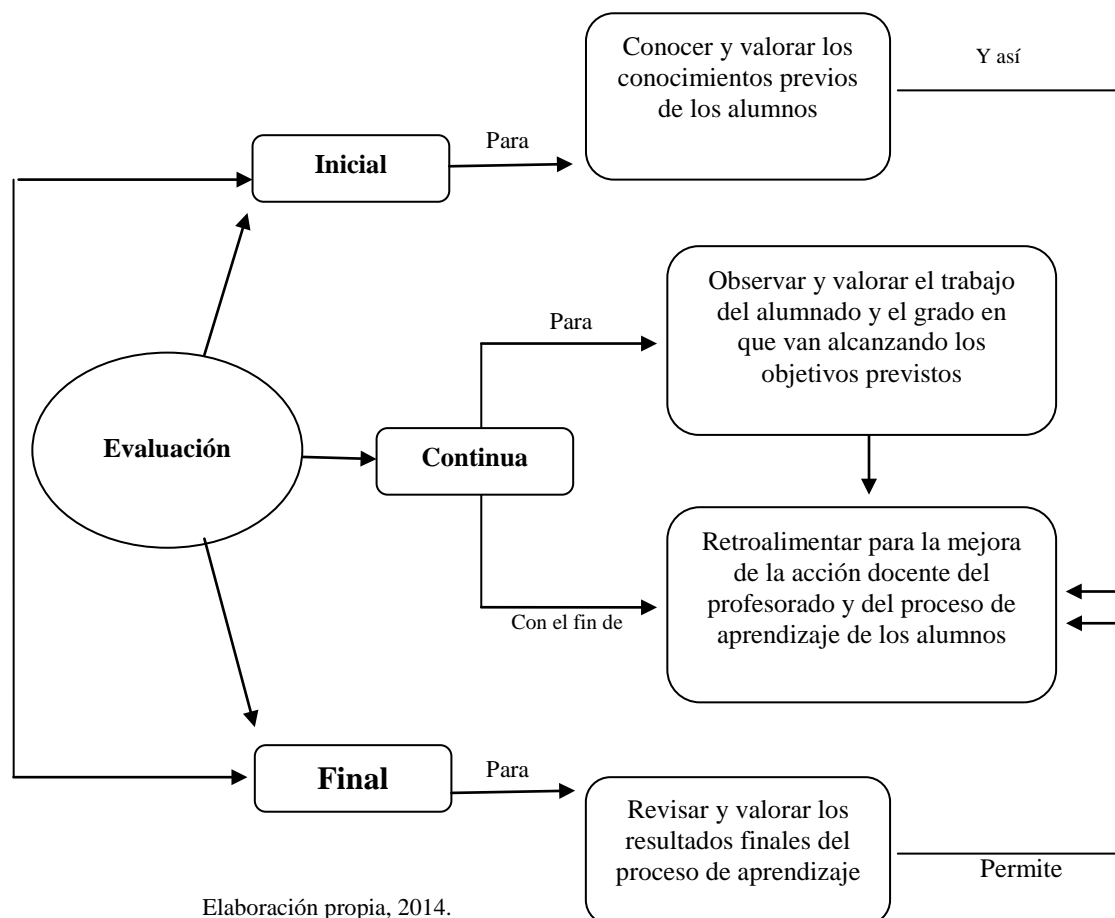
Conocer y valorar los conocimientos previos de los alumnos

Y así

Para

Inicial

Observar y valorar el trabajo del alumnado y el grado en que van alcanzando los objetivos previstos

Para

Evaluación

Continua

Retroalimentar para la mejora de la acción docente del profesorado y del proceso de aprendizaje de los alumnos

Con el fin de

Final

Para

Revisar y valorar los resultados finales del proceso de aprendizaje

Permite

Elaboración propia, 2014.